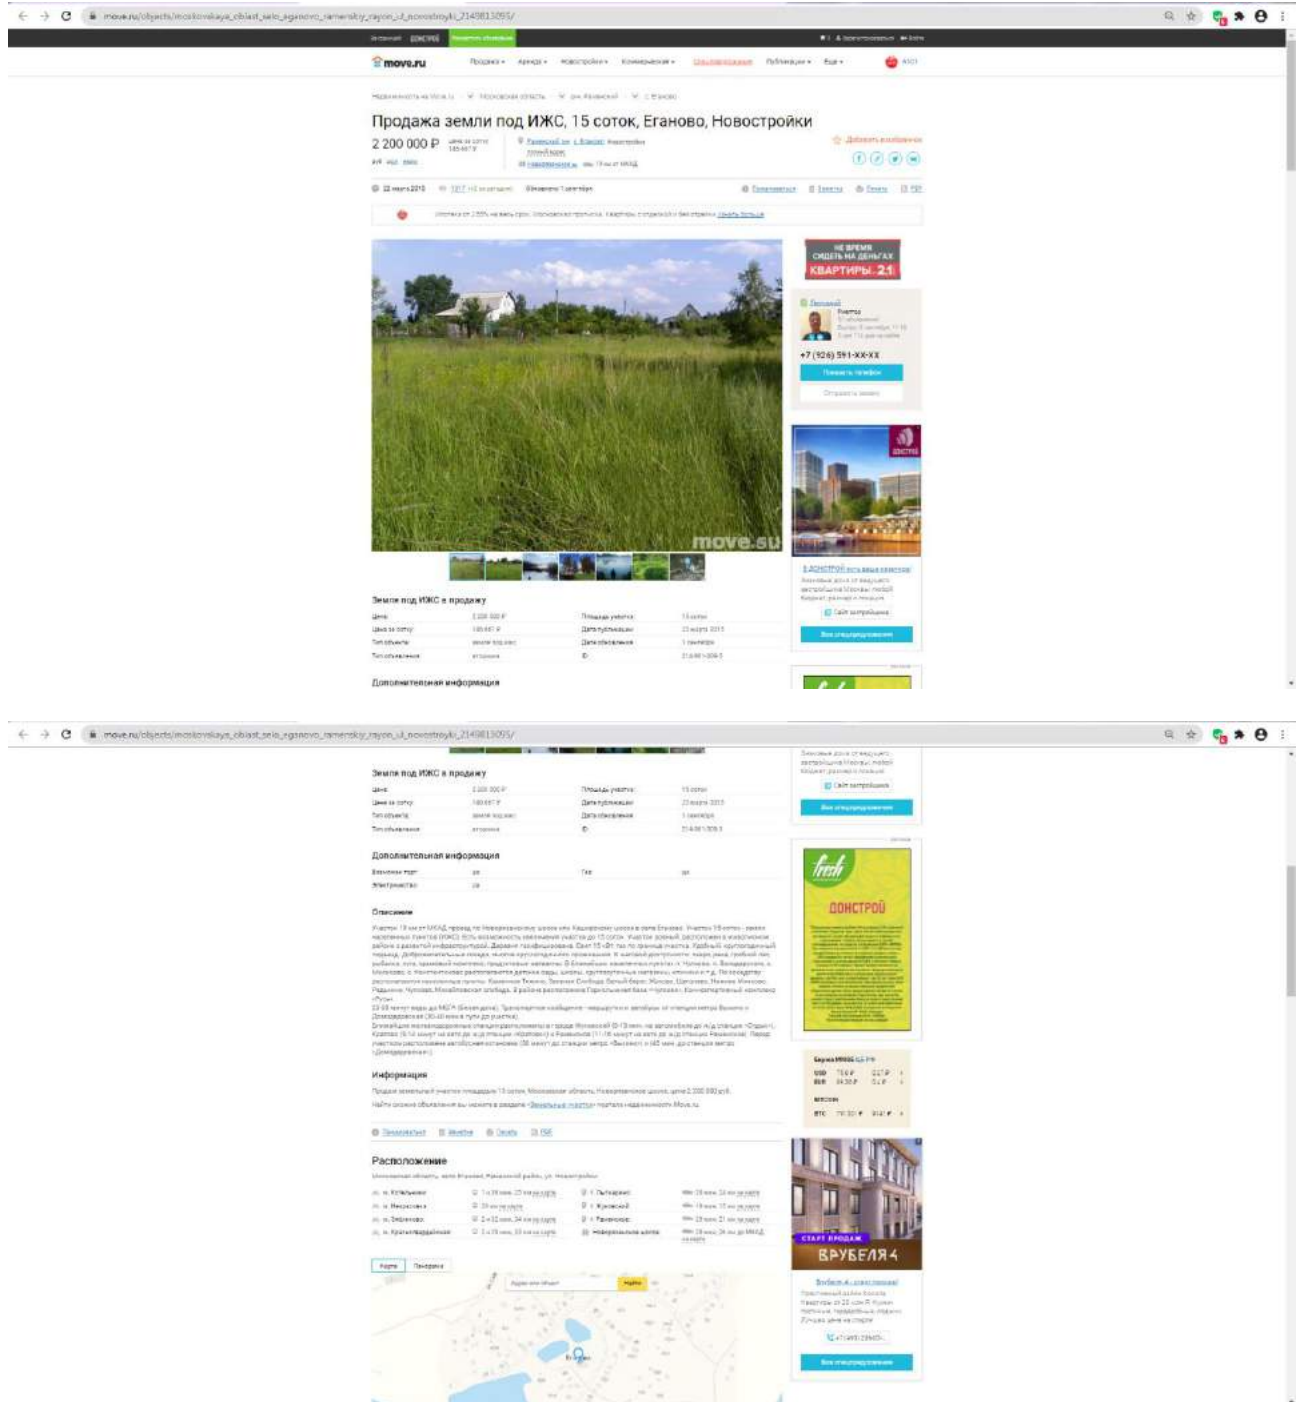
move.ru/objects/moskovskaya_oblast_selo_eganovo_ramenskiy_rayon_ul_novostroyki_2149813095/

move.ru

Продажа земли под ИЖС, 15 соток, Еганово, Новостройки

2 200 000 ₽

НЕ ВРЕМЯ СИДЕТЬ НА ДЕНЬГАХ
КВАРТИРЫ 2.1

+7 (926) 591-XX-XX

move.su

Земля под ИЖС в продажу

Дополнительная информация

move.ru/objects/moskovskaya_oblast_selo_eganovo_ramenskiy_rayon_ul_novostroyki_2149813095/

Земля под ИЖС в продажу

Дополнительная информация

Описание

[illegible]

Информация

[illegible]

Расположение

ДОНСТРОЙ

СТАРТ ПРОДАЖ
ВРУБЕЛЯ 4